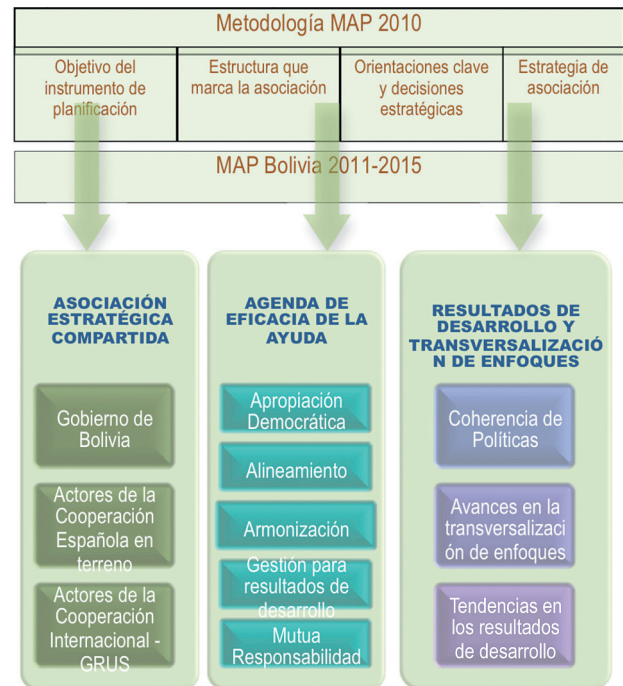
Metodología MAP 2010

| Objetivo del instrumento de planificación | Estructura que marca la asociación | Orientaciones clave y decisiones estratégicas | Estrategia de asociación |
|---|---|---|---|

MAP Bolivia 2011-2015

ASOCIACIÓN ESTRATÉGICA COMPARTIDA

Gobierno de Bolivia

Actores de la Cooperación Española en terreno

Actores de la Cooperación Internacional - GRUS

AGENDA DE EFICACIA DE LA AYUDA

Apropiación Democrática

Alineamiento

Armonización

Gestión para resultados de desarrollo

Mutua Responsabilidad

RESULTADOS DE DESARROLLO Y TRANSVERSALIZACIÓN DE ENFOQUES

Coherencia de Políticas

Avances en la transversalización de enfoques

Tendencias en los resultados de desarrollo